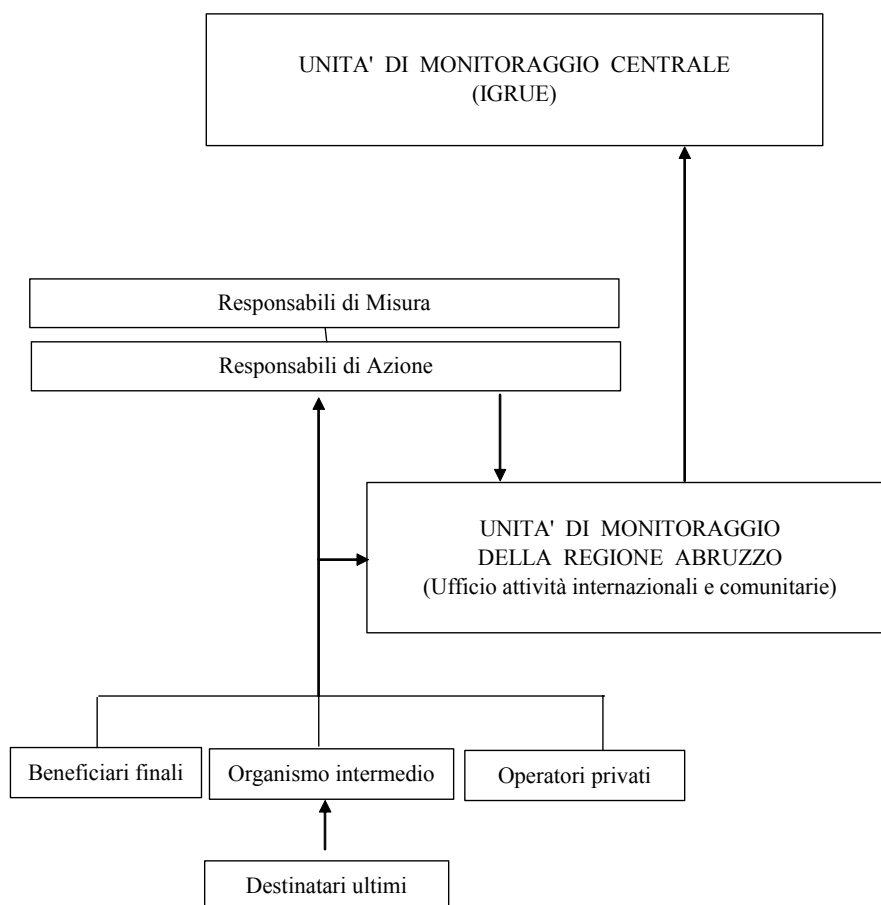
UNITA' DI MONITORAGGIO CENTRALE
(IGRUE)

Responsabili di Misura

Responsabili di Azione

UNITA' DI MONITORAGGIO
DELLA REGIONE ABRUZZO
(Ufficio attività internazionali e comunitarie)

Beneficiari finali

Organismo intermedio

Operatori privati

Destinatari ultimi